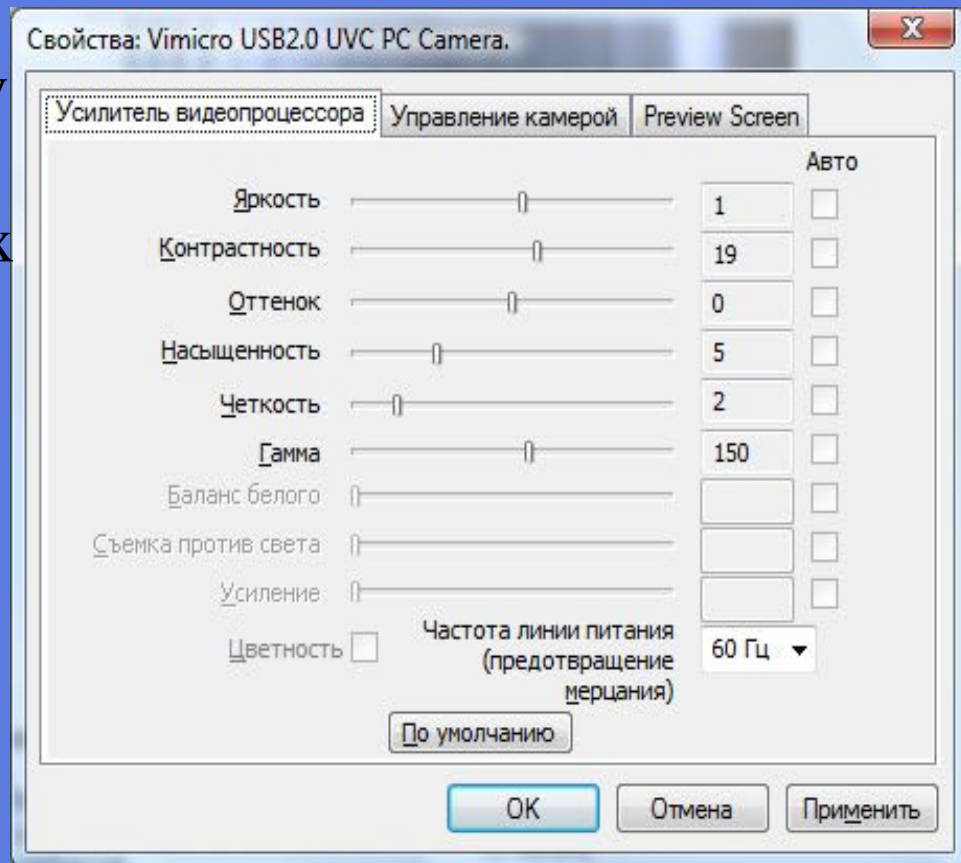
Свойства: Vimicro USB2.0 UVC PC Camera.

Усилитель видеопроцессора | Управление камерой | Preview Screen

Авто

Яркость 1

Контрастность 19

Оттенок 0

Насыщенность 5

Четкость 2

Гамма 150

Баланс белого

Съемка против света

Усиление

Цветность

Частота линии питания (предотвращение мерцания) 60 Гц

По умолчанию

OK Отмена Применить